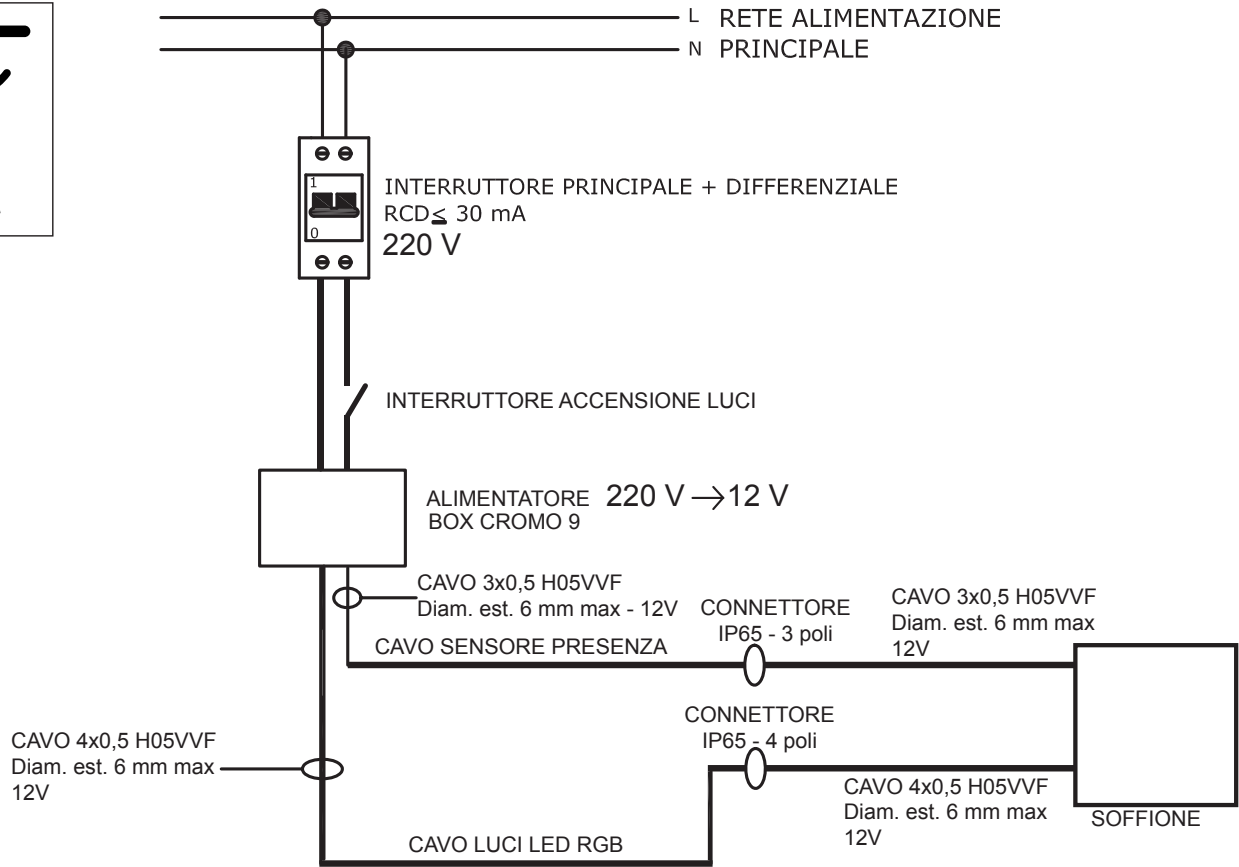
L RETE ALIMENTAZIONE
N PRINCIPALE

1
0

INTERRUTTORE PRINCIPALE + DIFFERENZIALE
RCD$\leq$ 30 mA
220 V

INTERRUTTORE ACCENSIONE LUCI

ALIMENTATORE 220 V $\rightarrow$12 V
BOX CROMO 9

CAVO 3x0,5 H05VVF
Diam. est. 6 mm max - 12V

CONNETTORE
IP65 - 3 poli

CAVO 3x0,5 H05VVF
Diam. est. 6 mm max
12V

CAVO SENSORE PRESENZA

CONNETTORE
IP65 - 4 poli

CAVO 4x0,5 H05VVF
Diam. est. 6 mm max
12V

CAVO 4x0,5 H05VVF
Diam. est. 6 mm max
12V

SOFFIONE

CAVO LUCI LED RGB